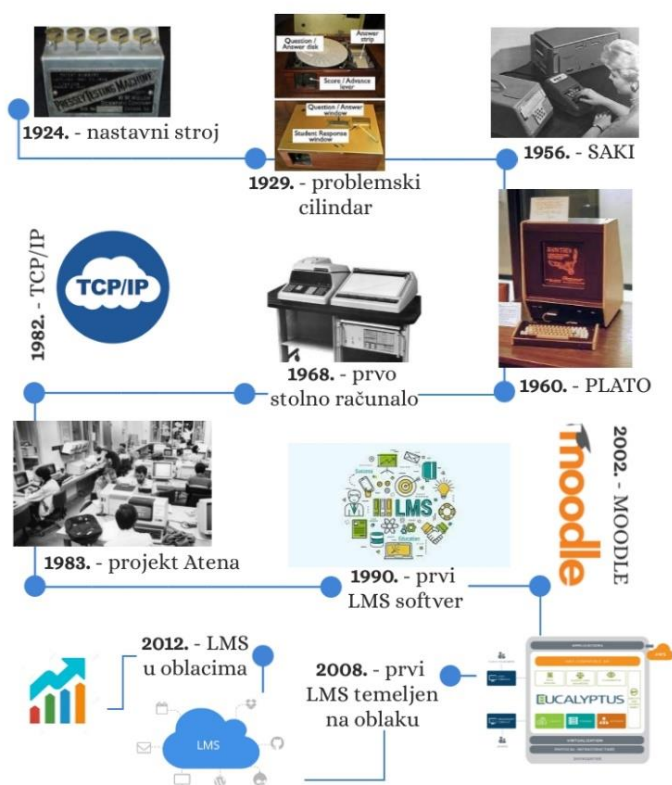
PRESSEY TESTING MACHINE

1924. - nastavni stroj

Question / Answer disk
Answer strip
Score / Advance lever
Question / Answer window
Student Response window

1929. - problemski cilindar

1956. - SAKI

1982. - TCP/IP

TCP/IP

1968. - prvo stolno računalo

1960. - PLATO

1983. - projekt Atena

LMS

1990. - prvi LMS softver

moodle

2002. - MOODLE

2012. - LMS u oblacima

LMS

2008. - prvi LMS temeljen na oblaku

EUCALYPTUS